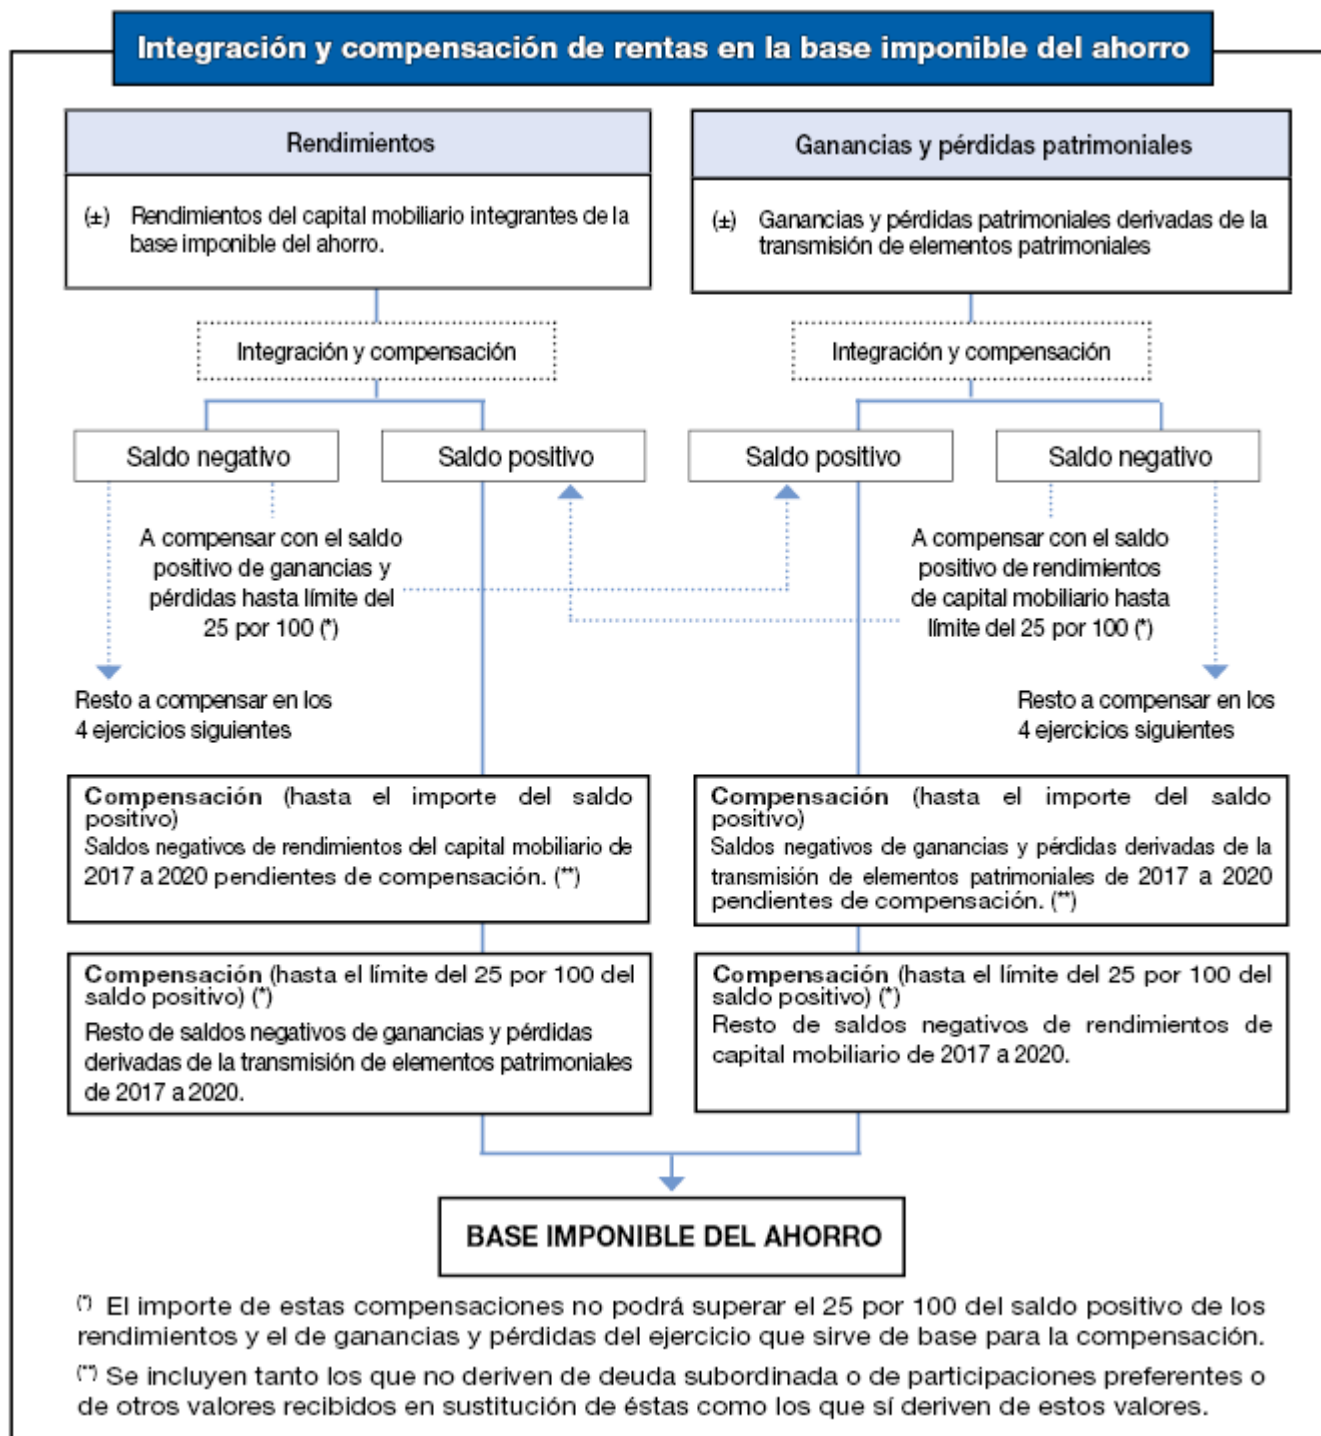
Integración y compensación de rentas en la base imponible del ahorro

Rendimientos

(±) Rendimientos del capital mobiliario integrantes de la base imponible del ahorro.

Ganancias y pérdidas patrimoniales

(±) Ganancias y pérdidas patrimoniales derivadas de la transmisión de elementos patrimoniales

Integración y compensación

Integración y compensación

Saldo negativo

Saldo positivo

Saldo positivo

Saldo negativo

A compensar con el saldo positivo de ganancias y pérdidas hasta límite del 25 por 100 (*)

A compensar con el saldo positivo de rendimientos de capital mobiliario hasta límite del 25 por 100 (*)

Resto a compensar en los 4 ejercicios siguientes

Resto a compensar en los 4 ejercicios siguientes

Compensación (hasta el importe del saldo positivo)
Saldos negativos de rendimientos del capital mobiliario de 2017 a 2020 pendientes de compensación. (**)

Compensación (hasta el importe del saldo positivo)
Saldos negativos de ganancias y pérdidas derivadas de la transmisión de elementos patrimoniales de 2017 a 2020 pendientes de compensación. (**)

Compensación (hasta el límite del 25 por 100 del saldo positivo) (*)
Resto de saldos negativos de ganancias y pérdidas derivadas de la transmisión de elementos patrimoniales de 2017 a 2020.

Compensación (hasta el límite del 25 por 100 del saldo positivo) (*)
Resto de saldos negativos de rendimientos de capital mobiliario de 2017 a 2020.

BASE IMPONIBLE DEL AHORRO

(*) El importe de estas compensaciones no podrá superar el 25 por 100 del saldo positivo de los rendimientos y el de ganancias y pérdidas del ejercicio que sirve de base para la compensación.

(**) Se incluyen tanto los que no deriven de deuda subordinada o de participaciones preferentes o de otros valores recibidos en sustitución de éstas como los que sí deriven de estos valores.